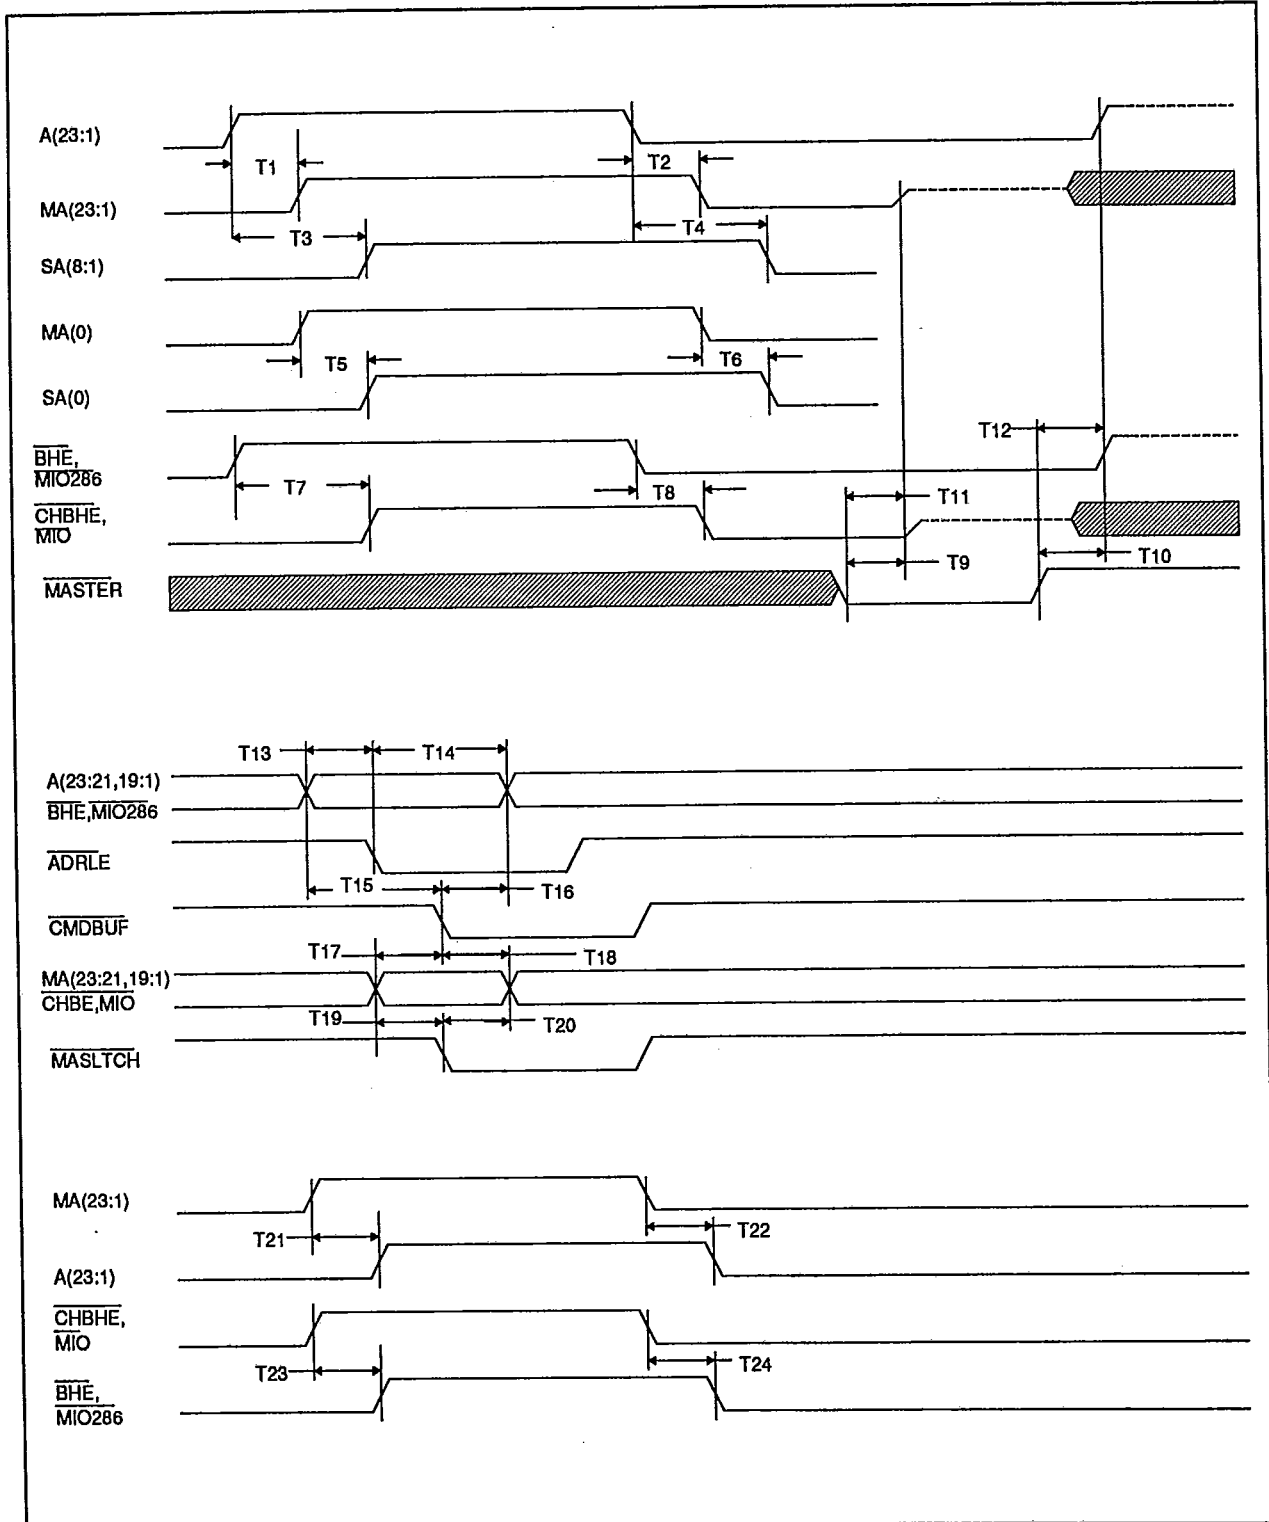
A(23:1)

T1

T2

MA(23:1)

T3

T4

SA(8:1)

MA(0)

T5

T6

SA(0)

T12

$\overline{BHE}$, MIO286

T7

T8

T11

$\overline{CHBHE}$, $\overline{MIO}$

T9

T10

$\overline{MASTER}$

T13

T14

A(23:21,19:1)

$\overline{BHE}$,MIO286

$\overline{ADRLE}$

T15

T16

$\overline{CMDBUF}$

T17

T18

MA(23:21,19:1)

$\overline{CHBE}$,MIO

T19

T20

$\overline{MASLTCH}$

MA(23:1)

T21

T22

A(23:1)

$\overline{CHBHE}$, $\overline{MIO}$

T23

T24

$\overline{BHE}$, MIO286